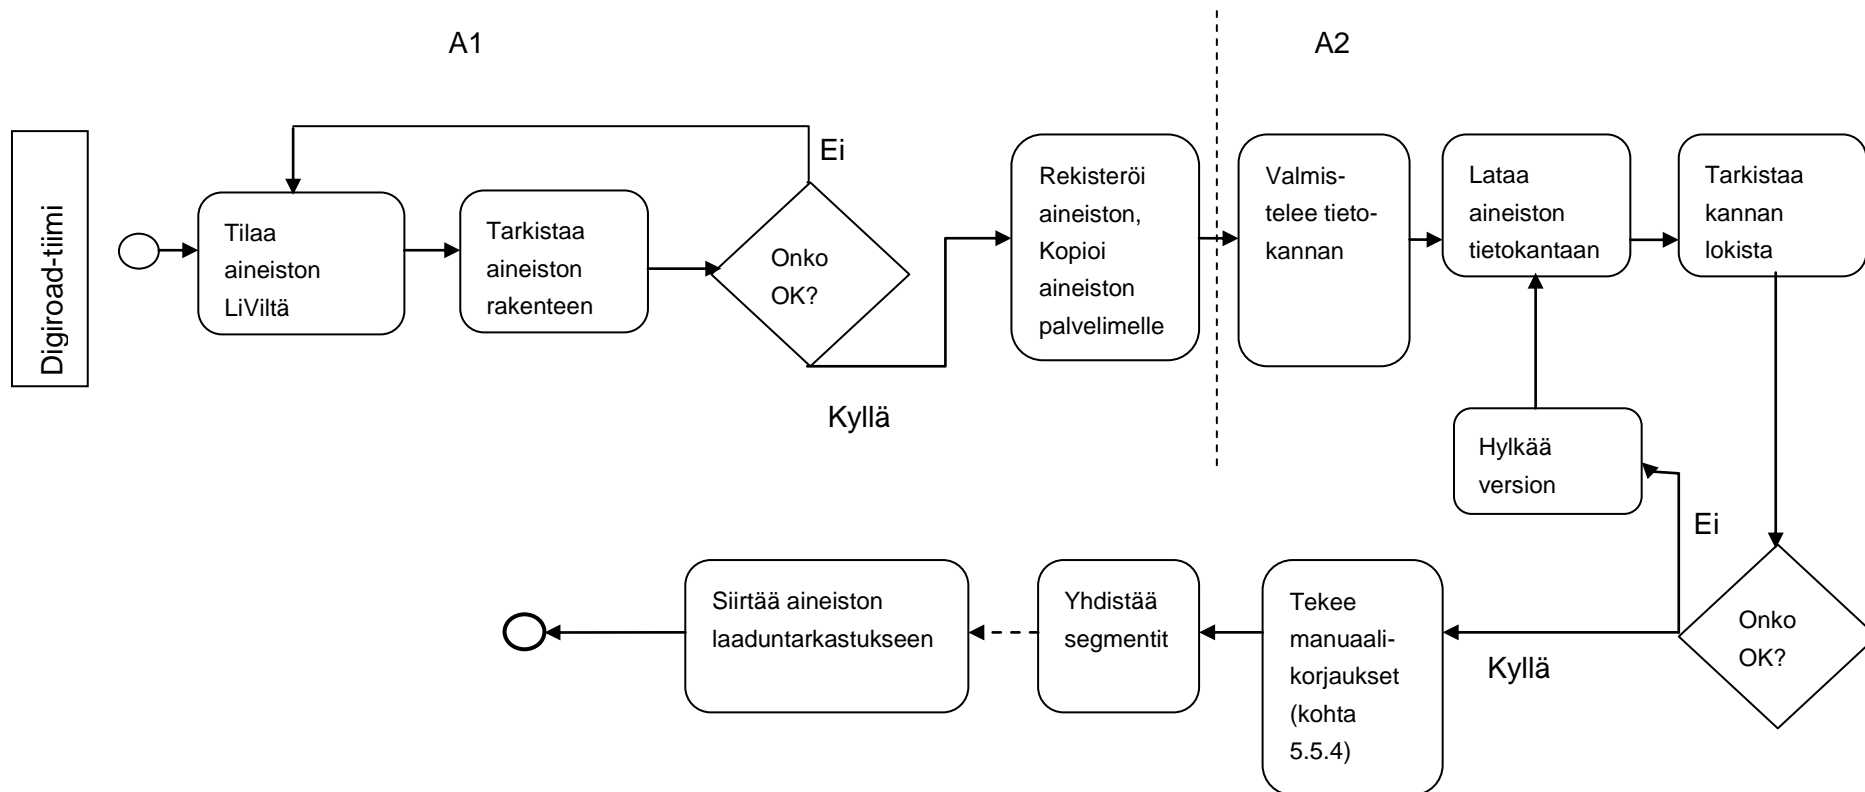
A1

A2

Digiroad-tiimi

Tilaa aineiston LiViltä

Tarkistaa aineiston rakenteen

Onko OK?

Ei

Kyllä

Rekisteröi aineiston, Kopioi aineiston palvelimelle

Valmistelee tietokannan

Lataa aineiston tietokantaan

Tarkistaa kannan lokista

Hylkää version

Ei

Onko OK?

Kyllä

Tekee manuaalikorjaukset (kohta 5.5.4)

Yhdistää segmentit

Siirtää aineiston laaduntarkastukseen